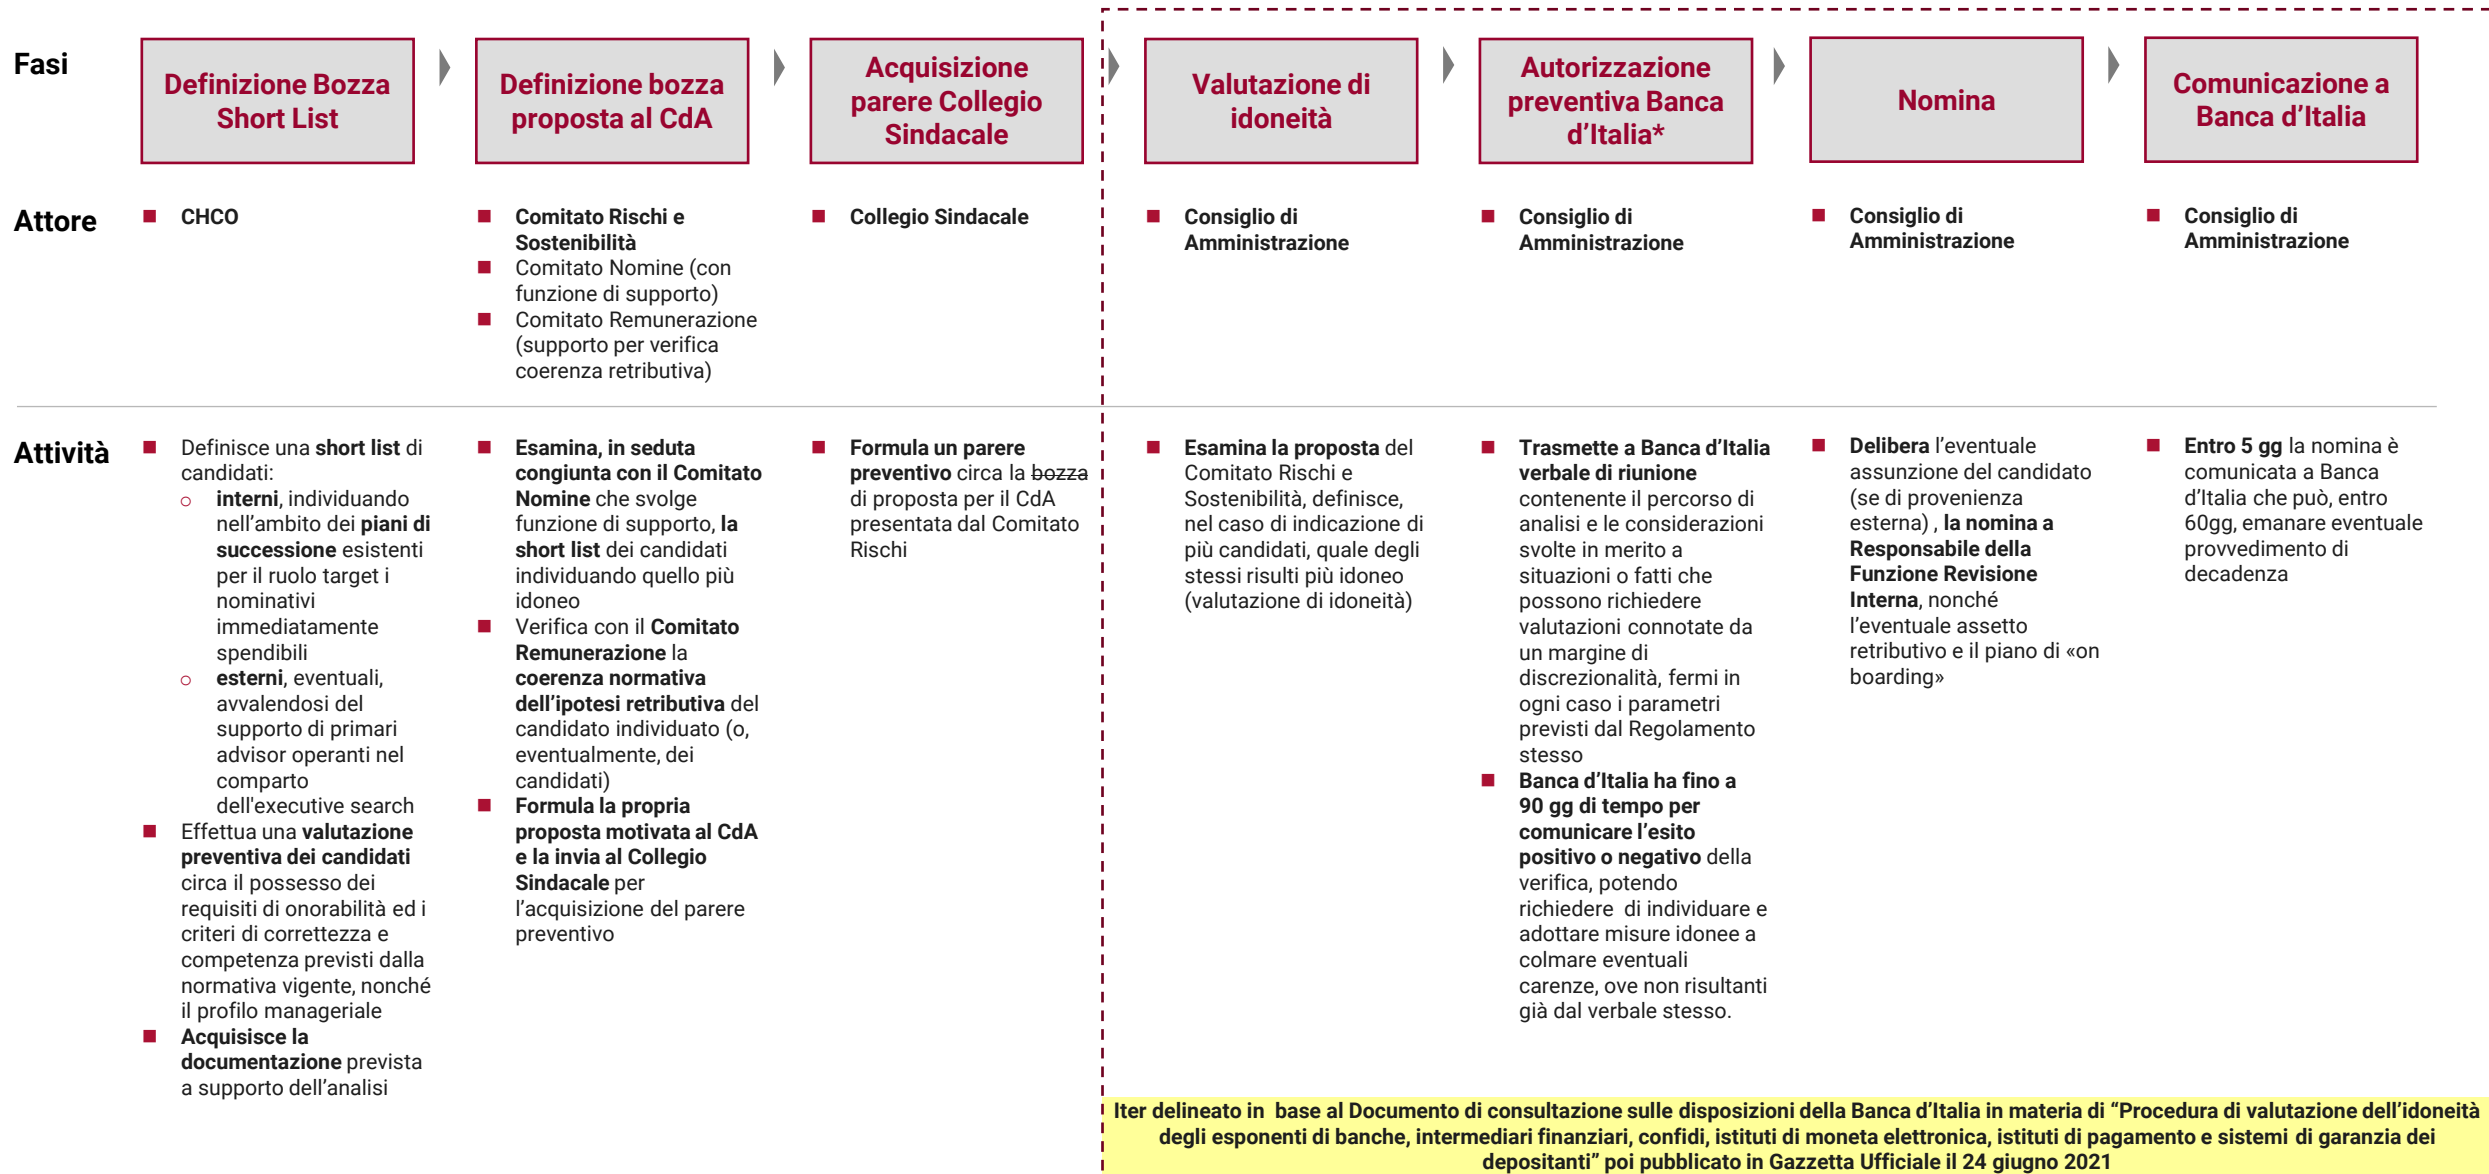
Fasi

Definizione Bozza Short List

Definizione bozza proposta al CdA

Acquisizione parere Collegio Sindacale

Valutazione di idoneità

Autorizzazione preventiva Banca d'Italia*

Nomina

Comunicazione a Banca d'Italia

Attore

■ CHCO

■ Comitato Rischi e Sostenibilità
■ Comitato Nomine (con funzione di supporto)
■ Comitato Remunerazione (supporto per verifica coerenza retributiva)

■ Collegio Sindacale

■ Consiglio di Amministrazione

■ Consiglio di Amministrazione

■ Consiglio di Amministrazione

■ Consiglio di Amministrazione

Attività

■ Definisce una **short list** di candidati:
○ **interni**, individuando nell'ambito dei **piani di successione** esistenti per il ruolo target i nominativi immediatamente spendibili
○ **esterni**, eventuali, avvalendosi del supporto di primari advisor operanti nel comparto dell'executive search
■ Effettua una **valutazione preventiva dei candidati** circa il possesso dei requisiti di onorabilità ed i criteri di correttezza e competenza previsti dalla normativa vigente, nonché il profilo manageriale
■ **Acquisisce la documentazione** prevista a supporto dell'analisi

■ **Esamina, in seduta congiunta con il Comitato Nomine** che svolge funzione di supporto, **la short list** dei candidati individuando quello più idoneo
■ Verifica con il **Comitato Remunerazione** la **coerenza normativa dell'ipotesi retributiva** del candidato individuato (o, eventualmente, dei candidati)
■ **Formula la propria proposta motivata al CdA e la invia al Collegio Sindacale** per l'acquisizione del parere preventivo

■ **Formula un parere preventivo** circa la ~~bozza~~ di proposta per il CdA presentata dal Comitato Rischi

■ **Esamina la proposta** del Comitato Rischi e Sostenibilità, definisce, nel caso di indicazione di più candidati, quale degli stessi risulti più idoneo (valutazione di idoneità)

■ **Trasmette a Banca d'Italia verbale di riunione** contenente il percorso di analisi e le considerazioni svolte in merito a situazioni o fatti che possono richiedere valutazioni connotate da un margine di discrezionalità, fermi in ogni caso i parametri previsti dal Regolamento stesso
■ **Banca d'Italia ha fino a 90 gg di tempo per comunicare l'esito positivo o negativo** della verifica, potendo richiedere di individuare e adottare misure idonee a colmare eventuali carenze, ove non risultanti già dal verbale stesso.

■ **Delibera** l'eventuale assunzione del candidato (se di provenienza esterna) , **la nomina a Responsabile della Funzione Revisione Interna**, nonché l'eventuale assetto retributivo e il piano di «on boarding»

■ **Entro 5 gg** la nomina è comunicata a Banca d'Italia che può, entro 60gg, emanare eventuale provvedimento di decadenza

Iter delineato in base al Documento di consultazione sulle disposizioni della Banca d'Italia in materia di "Procedura di valutazione dell'idoneità degli esponenti di banche, intermediari finanziari, confidi, istituti di moneta elettronica, istituti di pagamento e sistemi di garanzia dei depositanti" poi pubblicato in Gazzetta Ufficiale il 24 giugno 2021